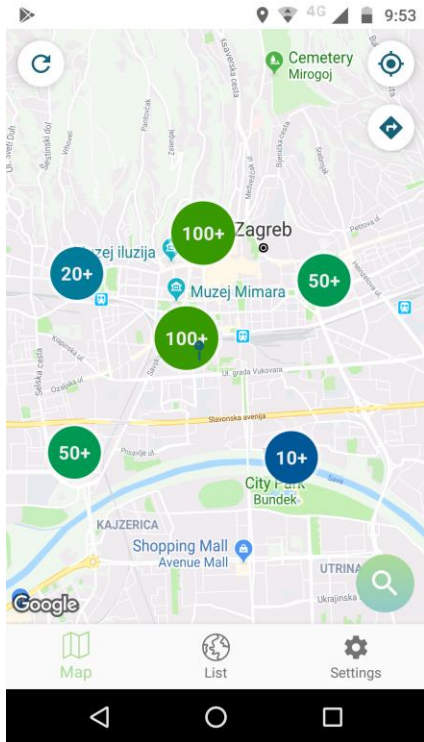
4G 9:53

Cemetery Mirogoj

Zagreb

100+

Muzej iluzija

20+

50+

Muzej Mimara

100+

Ul. grada Vukovara

Slavonska avenija

50+

10+

City Park Bundek

KAJZERICA

Shopping Mall Avenue Mall

UTRINA

Google

Map

List

Settings